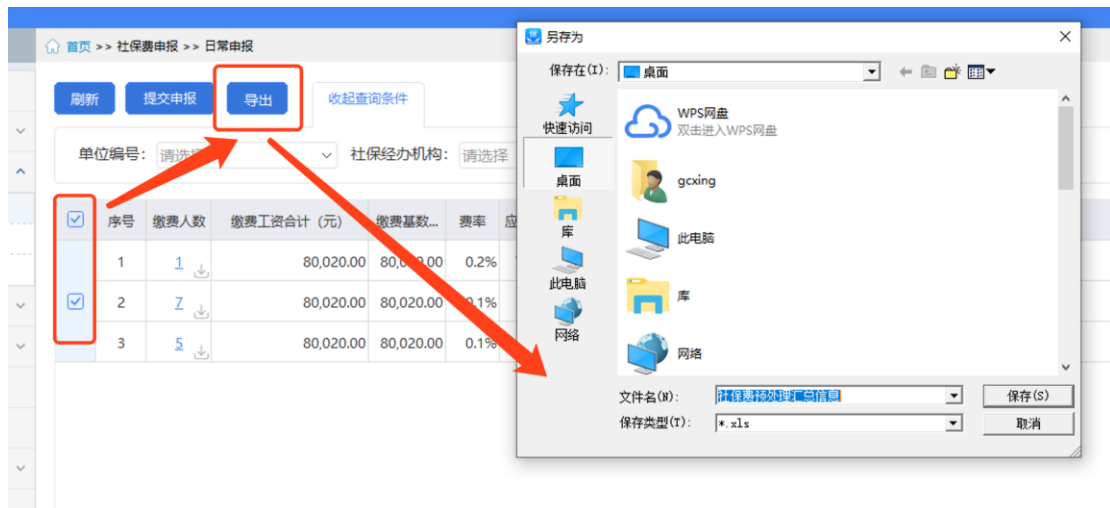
首页 >> 社保费申报 >> 日常申报

刷新 提交申报 导出 收起查询条件

单位编号: 请选择 社保经办机构: 请选择

| | 序号 | 缴费人数 | 缴费工资合计（元） | 缴费基数... | 费率 | 应 |
|---|---|---|---|---|---|---|
| | 1 | 1 | 80,020.00 | 80,0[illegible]0.00 | 0.2% | |
| | 2 | 7 | 80,020.00 | 80,020.00 | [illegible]0.1% | |
| | 3 | 5 | 80,020.00 | 80,020.00 | 0.1% | |

另存为

保存在(I): 桌面

快速访问
桌面
库
此电脑
网络

WPS网盘
双击进入WPS网盘
gcxing
此电脑
库
网络

文件名(N): 社保费预处理汇总信息
保存类型(T): *.xls

保存(S)
取消